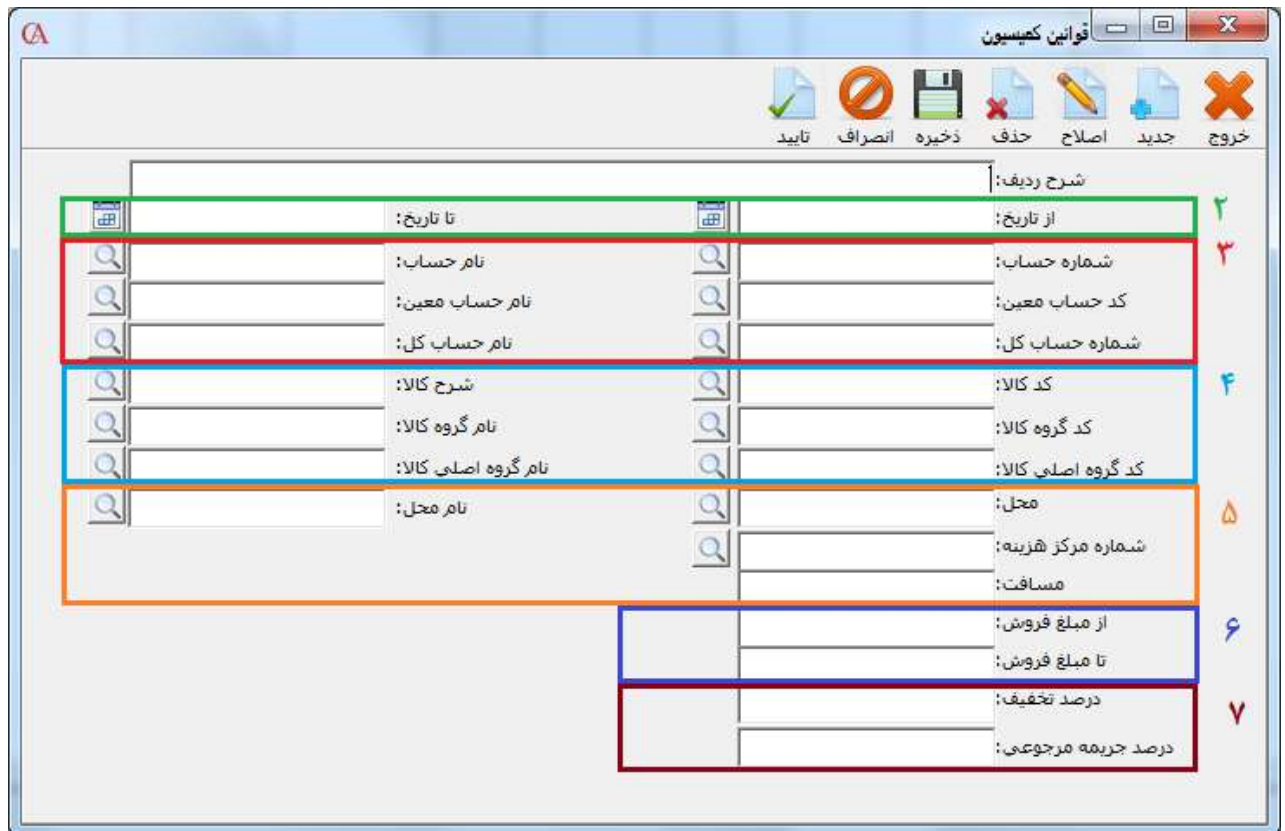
قوانین کمیسیون

خروج جدید اصلاح حذف ذخیره انصراف تایید

شرح ردیف:

۲
از تاریخ:
تا تاریخ:

۳
شماره حساب:
نام حساب:
کد حساب معین:
نام حساب معین:
شماره حساب کل:
نام حساب کل:

۴
کد کالا:
شرح کالا:
کد گروه کالا:
نام گروه کالا:
کد گروه اصلی کالا:
نام گروه اصلی کالا:

۵
محل:
نام محل:
شماره مرکز هزینه:
مسافت:

۶
از مبلغ فروش:
تا مبلغ فروش:

۷
درصد تخفیف:
درصد جریمه مرجوعی: